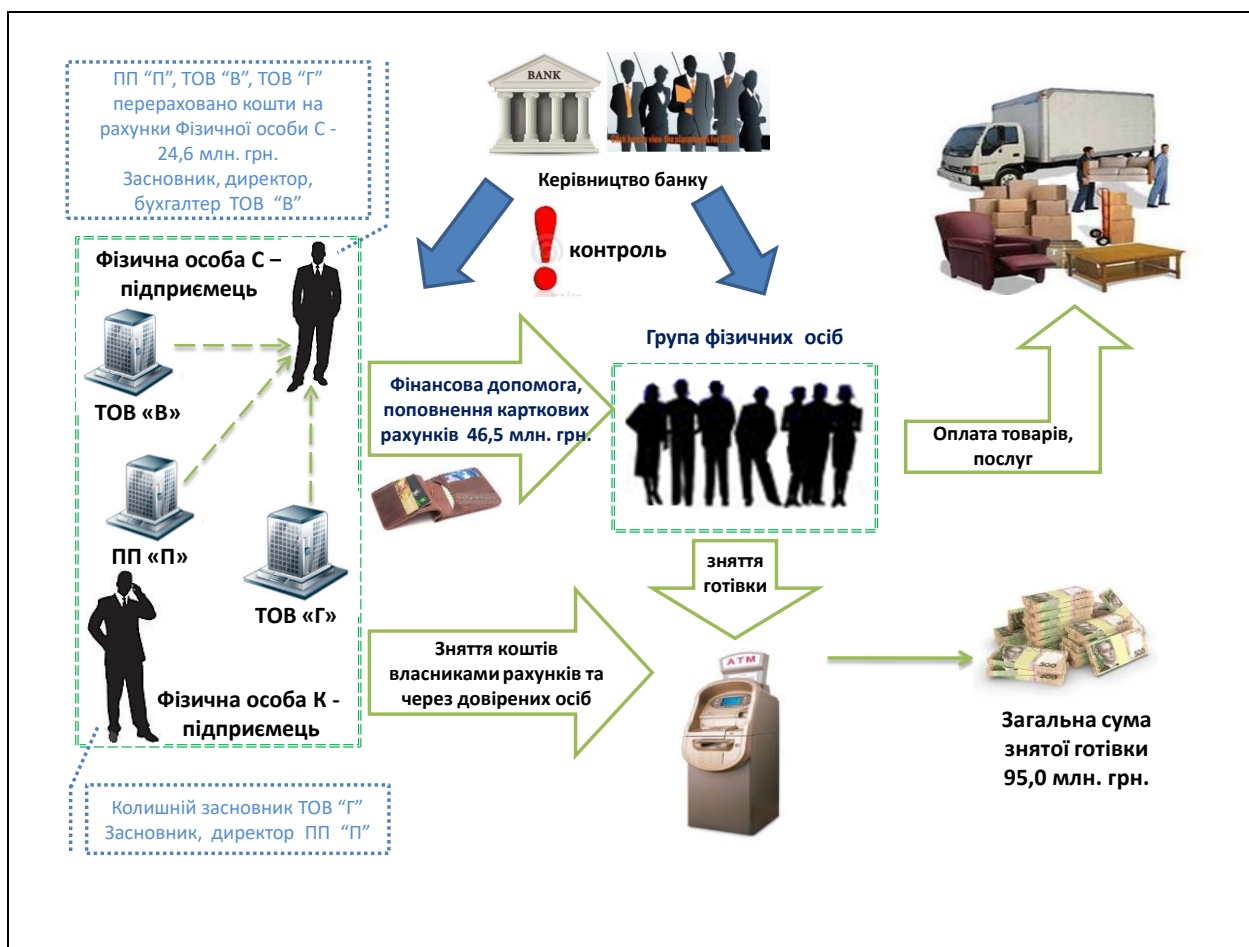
ПП "П", ТОВ "В", ТОВ "Г" перераховано кошти на рахунки Фізичної особи С - 24,6 млн. грн. Засновник, директор, бухгалтер ТОВ "В"

BANK

Click here to view the placements for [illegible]

Керівництво банку

контроль

Фізична особа С – підприємець

ТОВ «В»

ПП «П»

ТОВ «Г»

Фізична особа К - підприємець

Фінансова допомога, поповнення карткових рахунків 46,5 млн. грн.

Група фізичних осіб

Оплата товарів, послуг

зняття готівки

Зняття коштів власниками рахунків та через довірених осіб

ATM

Загальна сума знятої готівки 95,0 млн. грн.

Колишній засновник ТОВ "Г" Засновник, директор ПП "П"